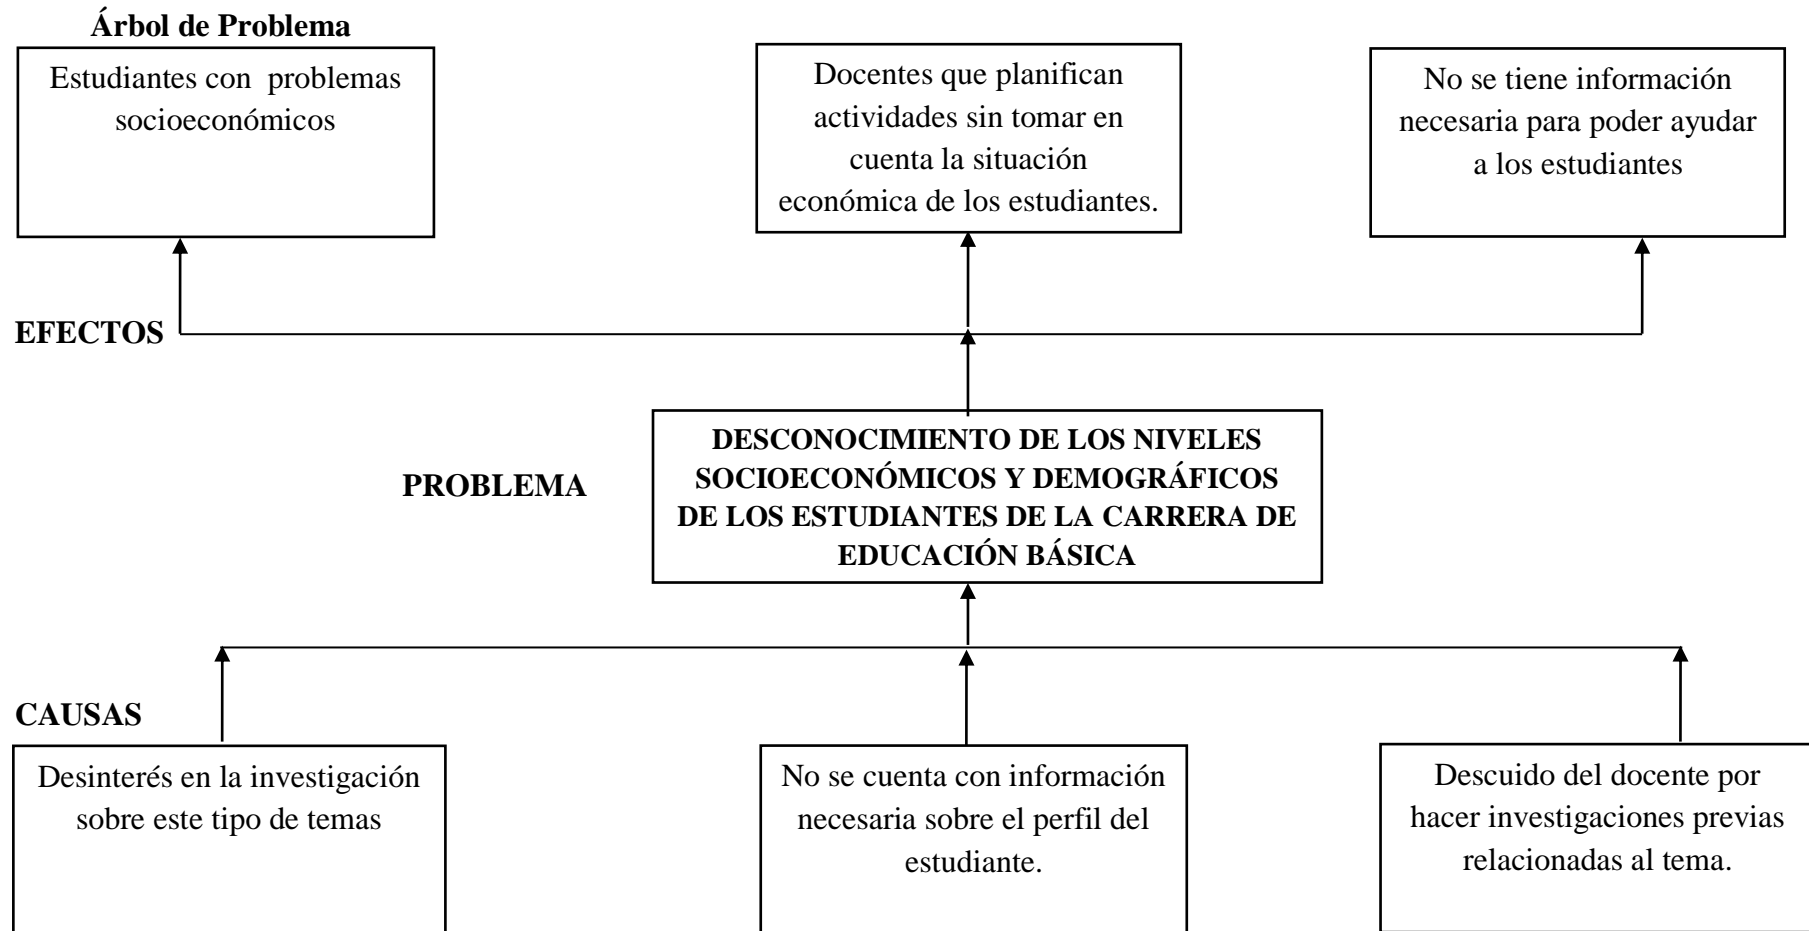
Árbol de Problema

Estudiantes con problemas socioeconómicos

Docentes que planifican actividades sin tomar en cuenta la situación económica de los estudiantes.

No se tiene información necesaria para poder ayudar a los estudiantes

EFECTOS

PROBLEMA

DESCONOCIMIENTO DE LOS NIVELES SOCIOECONÓMICOS Y DEMOGRÁFICOS DE LOS ESTUDIANTES DE LA CARRERA DE EDUCACIÓN BÁSICA

CAUSAS

Desinterés en la investigación sobre este tipo de temas

No se cuenta con información necesaria sobre el perfil del estudiante.

Descuido del docente por hacer investigaciones previas relacionadas al tema.